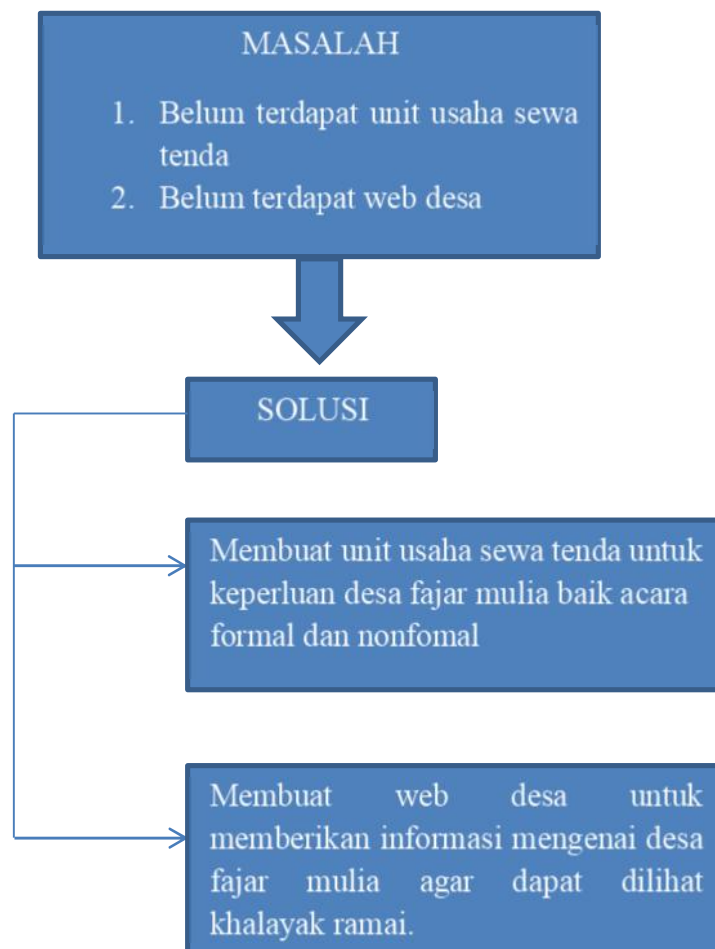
MASALAH

1. Belum terdapat unit usaha sewa tenda
2. Belum terdapat web desa

SOLUSI

Membuat unit usaha sewa tenda untuk keperluan desa fajar mulia baik acara formal dan nonfomal

Membuat web desa untuk memberikan informasi mengenai desa fajar mulia agar dapat dilihat khalayak ramai.